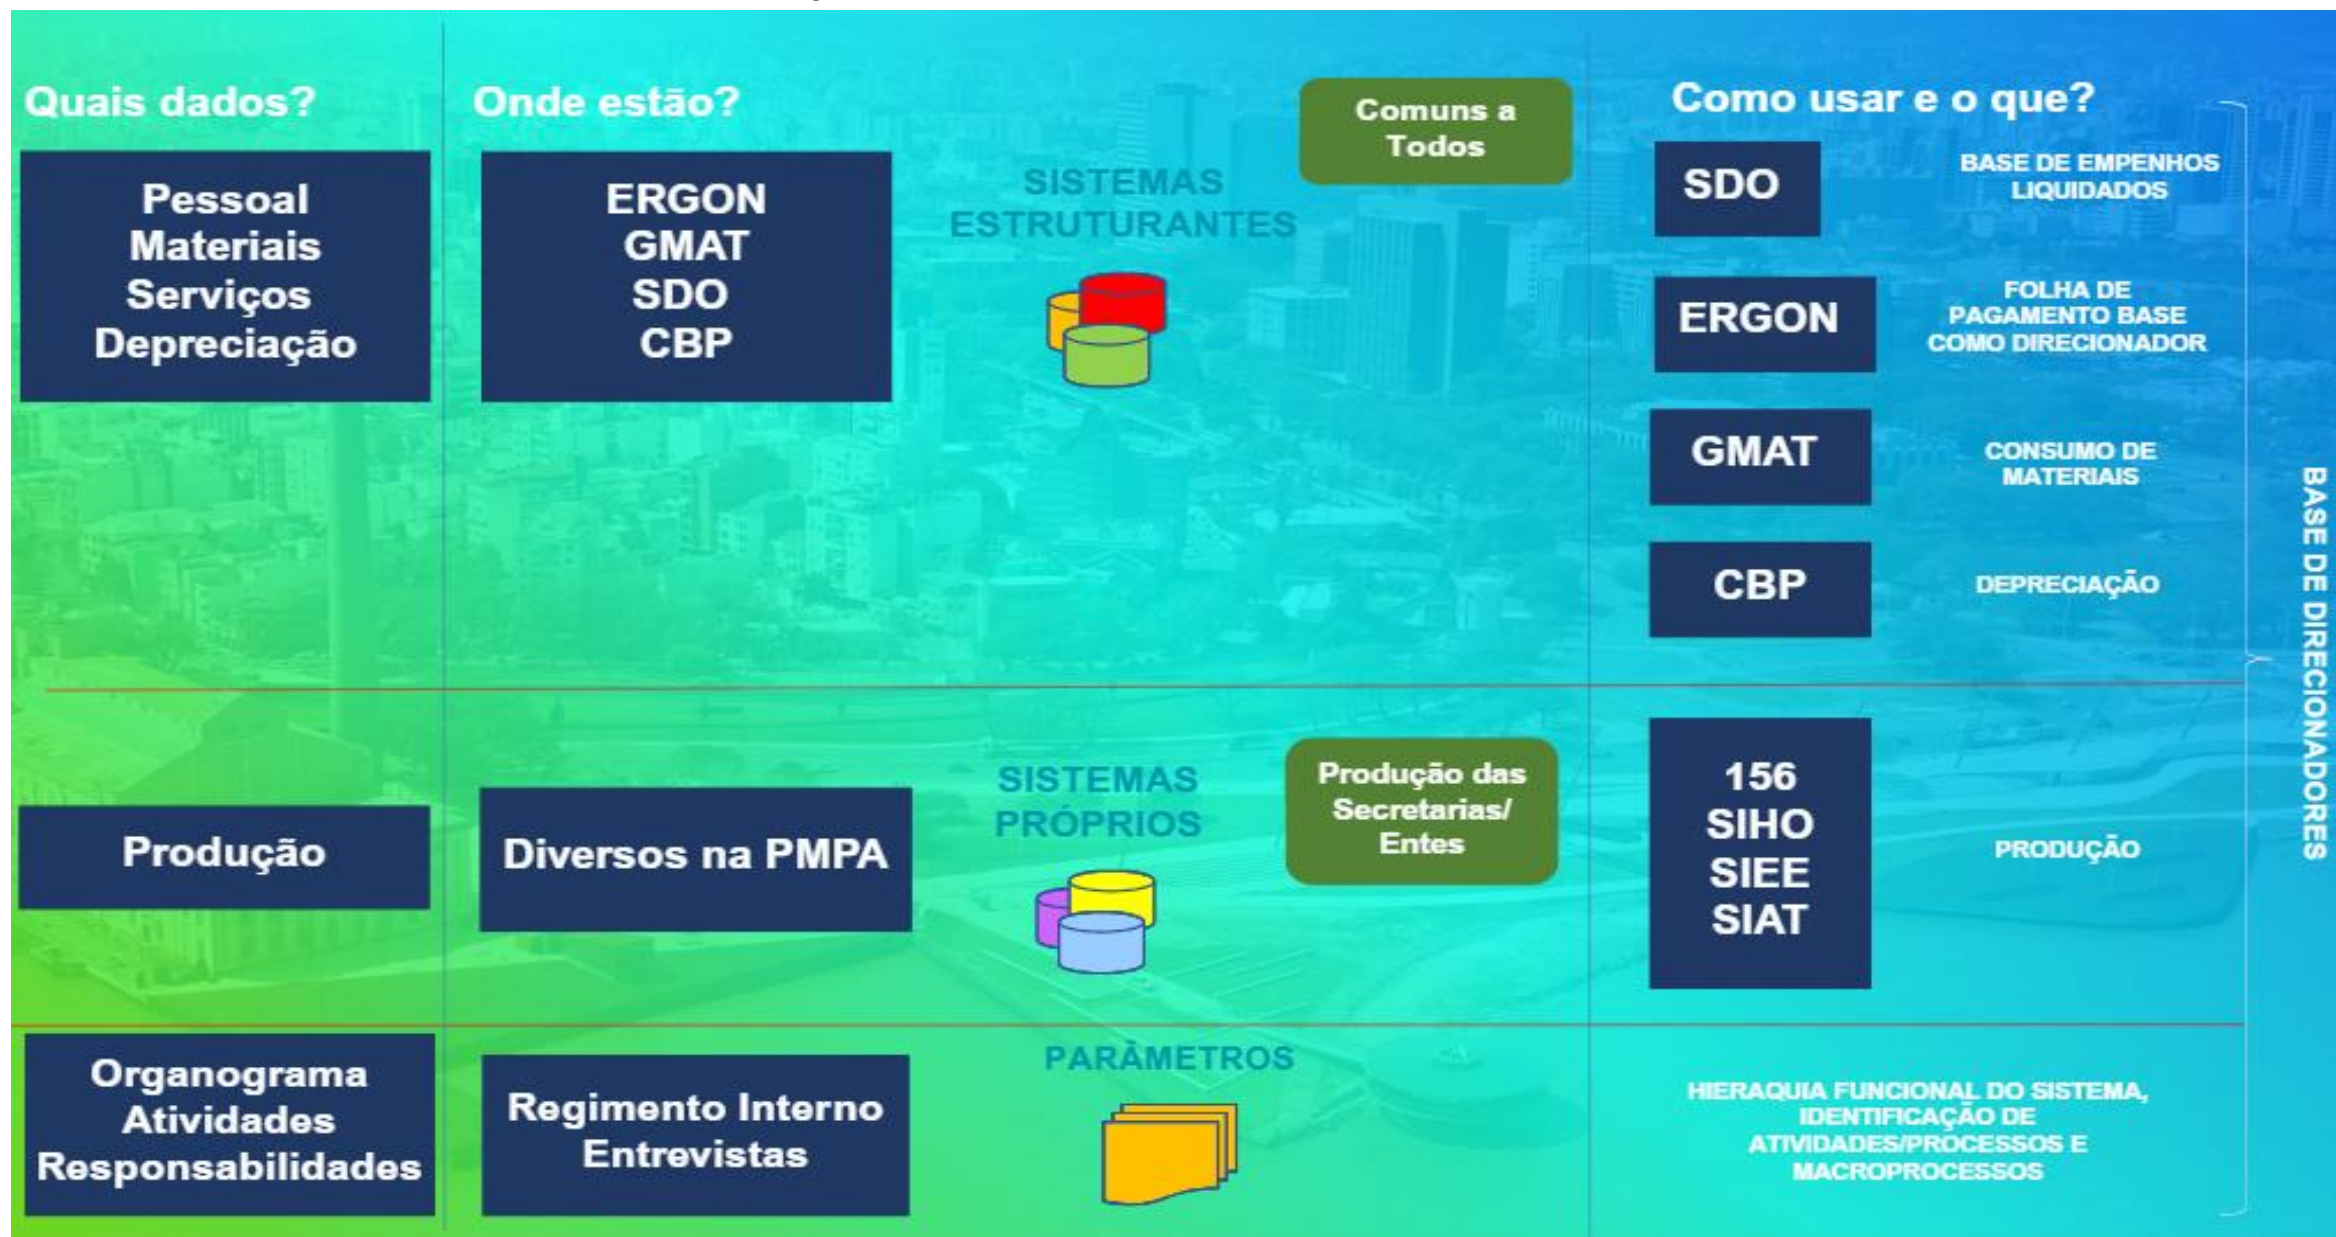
Quais dados?

Onde estão?

Comuns a Todos

Como usar e o que?

Pessoal
Materiais
Serviços
Depreciação

ERGON
GMAT
SDO
CBP

SISTEMAS ESTRUTURANTES

SDO

BASE DE EMPENHOS LIQUIDADOS

ERGON

FOLHA DE PAGAMENTO BASE COMO DIRECIONADOR

GMAT

CONSUMO DE MATERIAIS

CBP

DEPRECIAÇÃO

BASE DE DIRECIONADORES

Produção

Diversos na PMPA

SISTEMAS PRÓPRIOS

Produção das Secretarias/ Entes

156
SIHO
SIEE
SIAT

PRODUÇÃO

Organograma
Atividades
Responsabilidades

Regimento Interno
Entrevistas

PARÂMETROS

HIERAQUIA FUNCIONAL DO SISTEMA, IDENTIFICAÇÃO DE ATIVIDADES/PROCESSOS E MACROPROCESSOS